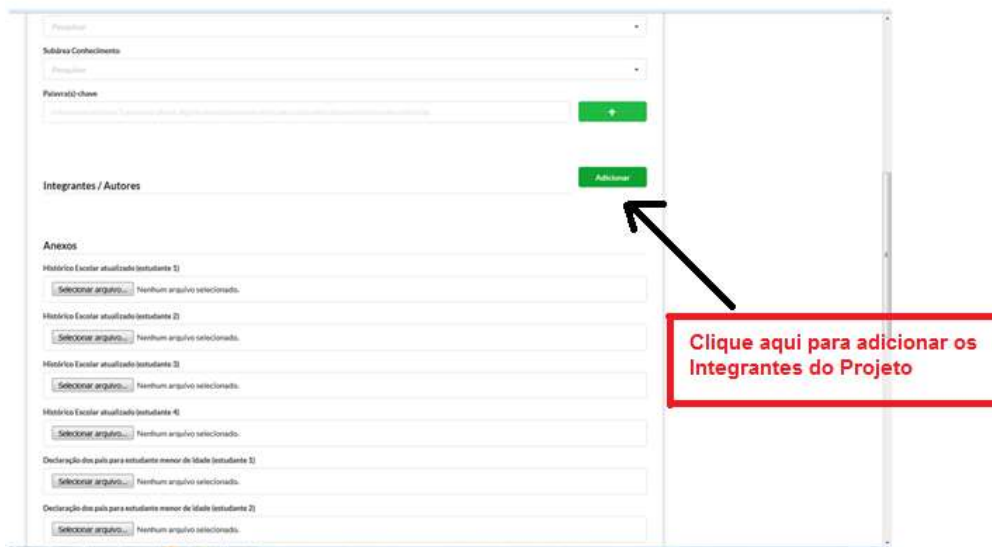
Pesquisar

Subárea Conhecimento

Pesquisar

Palavra(s)-chave

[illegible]

+

Adicionar

Integrantes / Autores

Anexos

Histórico Escolar atualizado (estudante 1)

Selecionar arquivo... Nenhum arquivo selecionado.

Histórico Escolar atualizado (estudante 2)

Selecionar arquivo... Nenhum arquivo selecionado.

Histórico Escolar atualizado (estudante 3)

Selecionar arquivo... Nenhum arquivo selecionado.

Histórico Escolar atualizado (estudante 4)

Selecionar arquivo... Nenhum arquivo selecionado.

Declaração dos pais para estudante menor de idade (estudante 1)

Selecionar arquivo... Nenhum arquivo selecionado.

Declaração dos pais para estudante menor de idade (estudante 2)

Selecionar arquivo... Nenhum arquivo selecionado.

Clique aqui para adicionar os Integrantes do Projeto